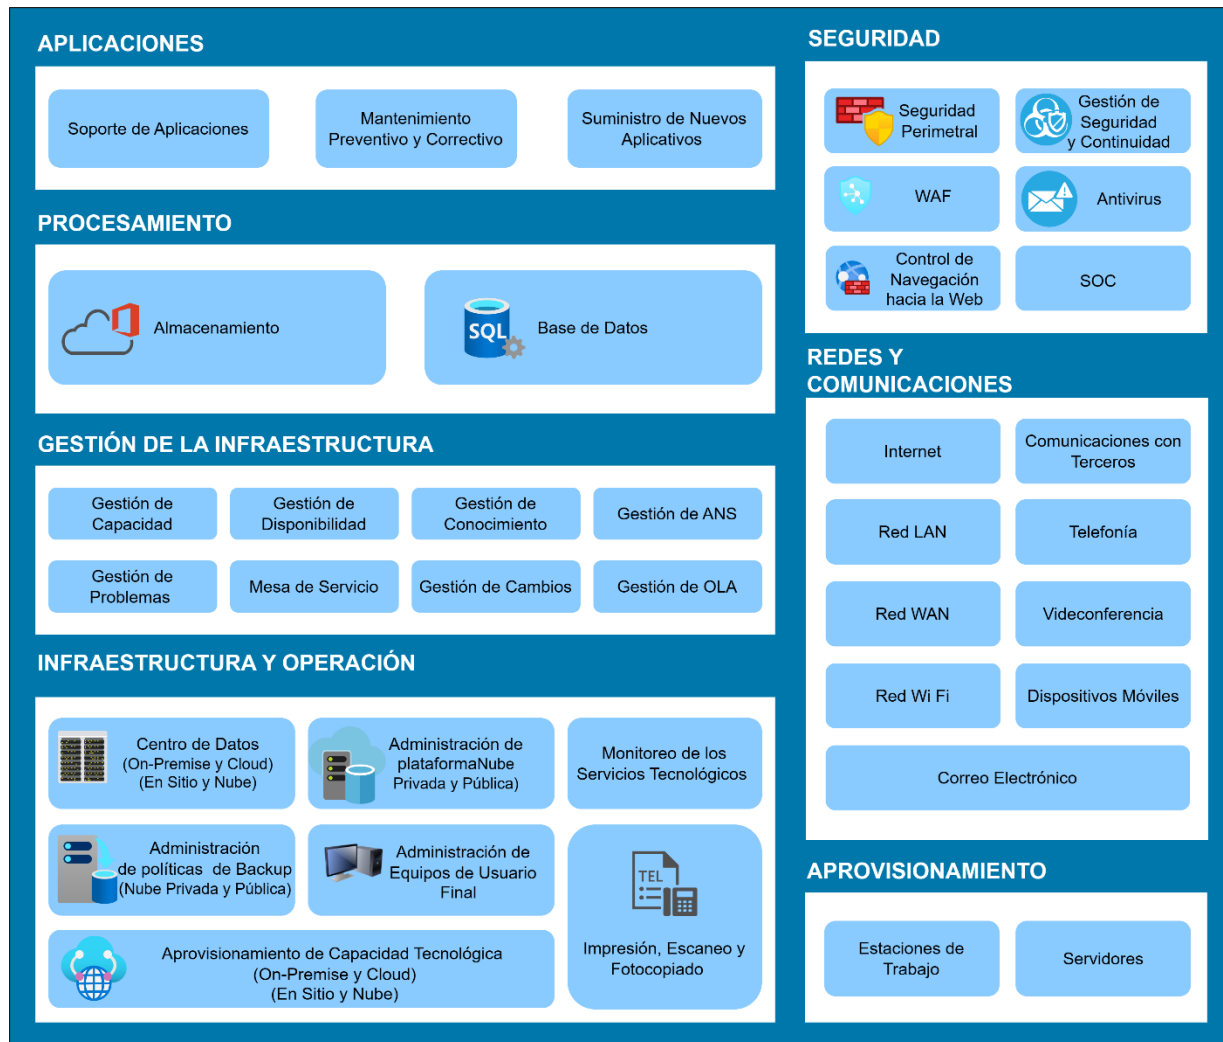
APLICACIONES

Soporte de Aplicaciones

Mantenimiento Preventivo y Correctivo

Suministro de Nuevos Aplicativos

PROCESAMIENTO

Almacenamiento

SQL

Base de Datos

GESTIÓN DE LA INFRAESTRUCTURA

Gestión de Capacidad

Gestión de Disponibilidad

Gestión de Conocimiento

Gestión de ANS

Gestión de Problemas

Mesa de Servicio

Gestión de Cambios

Gestión de OLA

INFRAESTRUCTURA Y OPERACIÓN

Centro de Datos (On-Premise y Cloud) (En Sitio y Nube)

Administración de plataformaNube Privada y Pública)

Monitoreo de los Servicios Tecnológicos

Administración de políticas de Backup (Nube Privada y Pública)

Administración de Equipos de Usuario Final

TEL

Impresión, Escaneo y Fotocopiado

Aprovisionamiento de Capacidad Tecnológica (On-Premise y Cloud) (En Sitio y Nube)

SEGURIDAD

Seguridad Perimetral

Gestión de Seguridad y Continuidad

WAF

Antivirus

Control de Navegación hacia la Web

SOC

REDES Y COMUNICACIONES

Internet

Comunicaciones con Terceros

Red LAN

Telefonía

Red WAN

Videoconferencia

Red Wi Fi

Dispositivos Móviles

Correo Electrónico

APROVISIONAMIENTO

Estaciones de Trabajo

Servidores